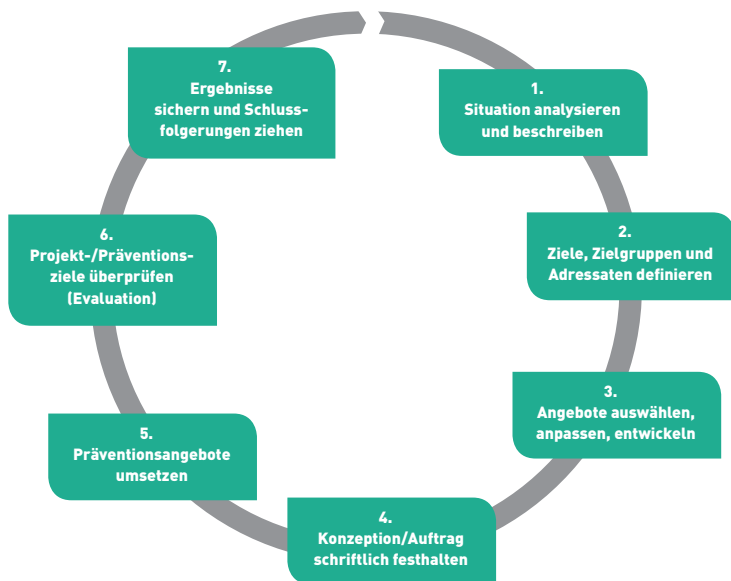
1.
Situation analysieren und beschreiben

2.
Ziele, Zielgruppen und Adressaten definieren

3.
Angebote auswählen, anpassen, entwickeln

4.
Konzeption/Auftrag schriftlich festhalten

5.
Präventionsangebote umsetzen

6.
Projekt-/Präventionsziele überprüfen (Evaluation)

7.
Ergebnisse sichern und Schlussfolgerungen ziehen